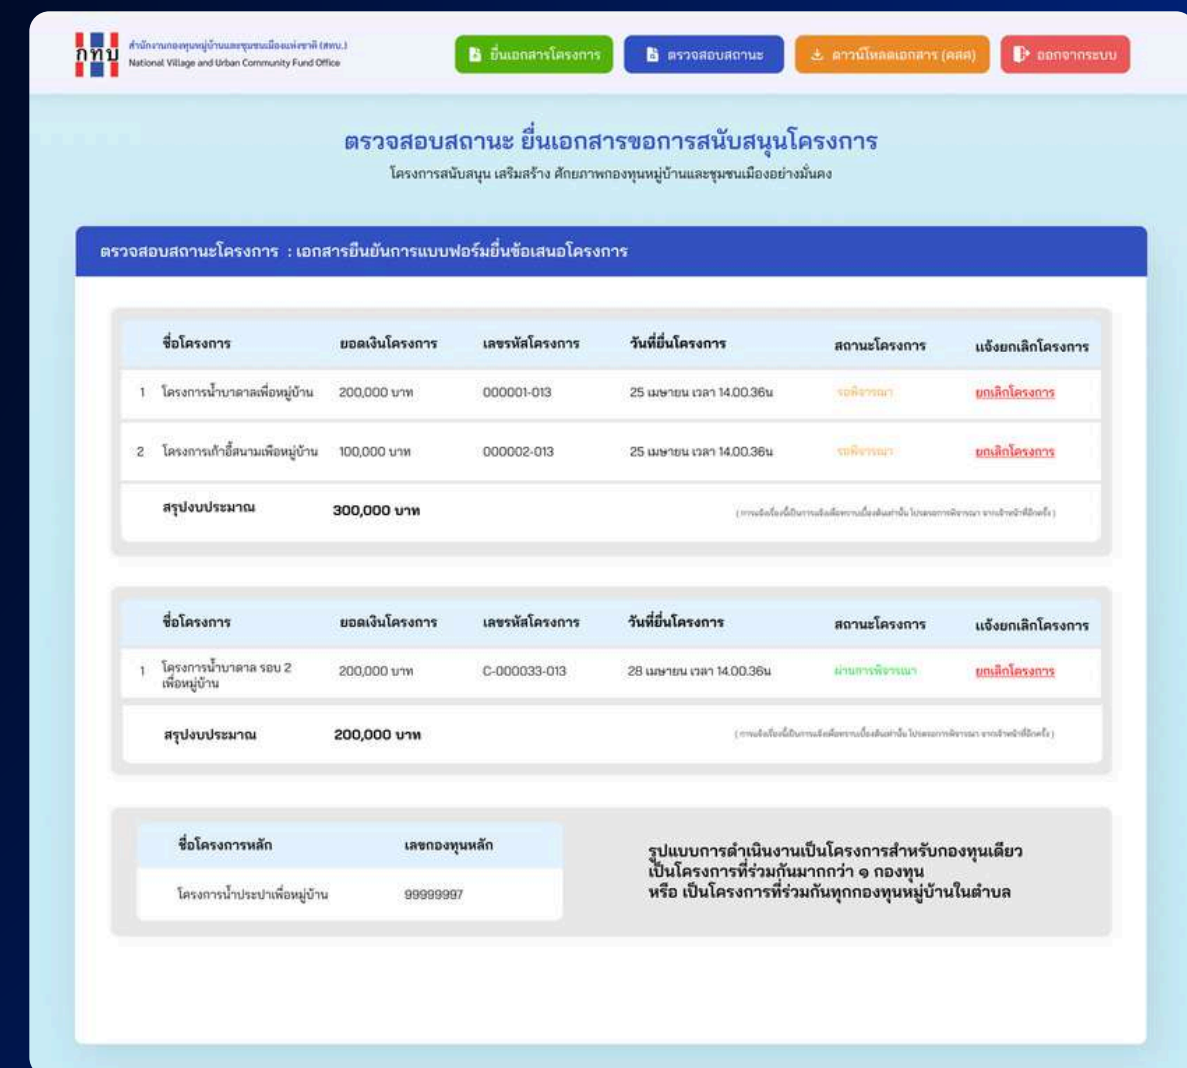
กทบ สำนักงานกองทุนหมู่บ้านและชุมชนเมืองแห่งชาติ (สทบ.) National Village and Urban Community Fund Office

ยื่นเอกสารโครงการ ตรวจสอบสถานะ ดาวน์โหลดเอกสาร (คสค) ออกจากระบบ

ตรวจสอบสถานะ ยื่นเอกสารขอการสนับสนุนโครงการ

โครงการสนับสนุน เสริมสร้าง ศักยภาพกองทุนหมู่บ้านและชุมชนเมืองอย่างมั่นคง

ตรวจสอบสถานะโครงการ : เอกสารยืนยันการแบบฟอร์มยื่นข้อเสนอโครงการ

| | ชื่อโครงการ | ยอดเงินโครงการ | เลขรหัสโครงการ | วันที่ยื่นโครงการ | สถานะโครงการ | แจ้งยกเลิกโครงการ |
|---|---|---|---|---|---|---|
| 1 | โครงการน้ำบาดาลเพื่อหมู่บ้าน | 200,000 บาท | 000001-013 | 25 เมษายน เวลา 14.00.36น | รอพิจารณา | ยกเลิกโครงการ |
| 2 | โครงการเก้าอี้สนามเพื่อหมู่บ้าน | 100,000 บาท | 000002-013 | 25 เมษายน เวลา 14.00.36น | รอพิจารณา | ยกเลิกโครงการ |
| | สรุปงบประมาณ | 300,000 บาท | | | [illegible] | |

| | ชื่อโครงการ | ยอดเงินโครงการ | เลขรหัสโครงการ | วันที่ยื่นโครงการ | สถานะโครงการ | แจ้งยกเลิกโครงการ |
|---|---|---|---|---|---|---|
| 1 | โครงการน้ำบาดาล รอบ 2 เพื่อหมู่บ้าน | 200,000 บาท | C-000033-013 | 28 เมษายน เวลา 14.00.36น | ผ่านการพิจารณา | ยกเลิกโครงการ |
| | สรุปงบประมาณ | 200,000 บาท | | | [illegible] | |

| ชื่อโครงการหลัก | เลขกองทุนหลัก |
|---|---|
| โครงการน้ำประปาเพื่อหมู่บ้าน | 99999997 |

รูปแบบการดำเนินงานเป็นโครงการสำหรับกองทุนเดียว
เป็นโครงการที่ร่วมกันมากกว่า ๑ กองทุน
หรือ เป็นโครงการที่ร่วมกันทุกกองทุนหมู่บ้านในตำบล